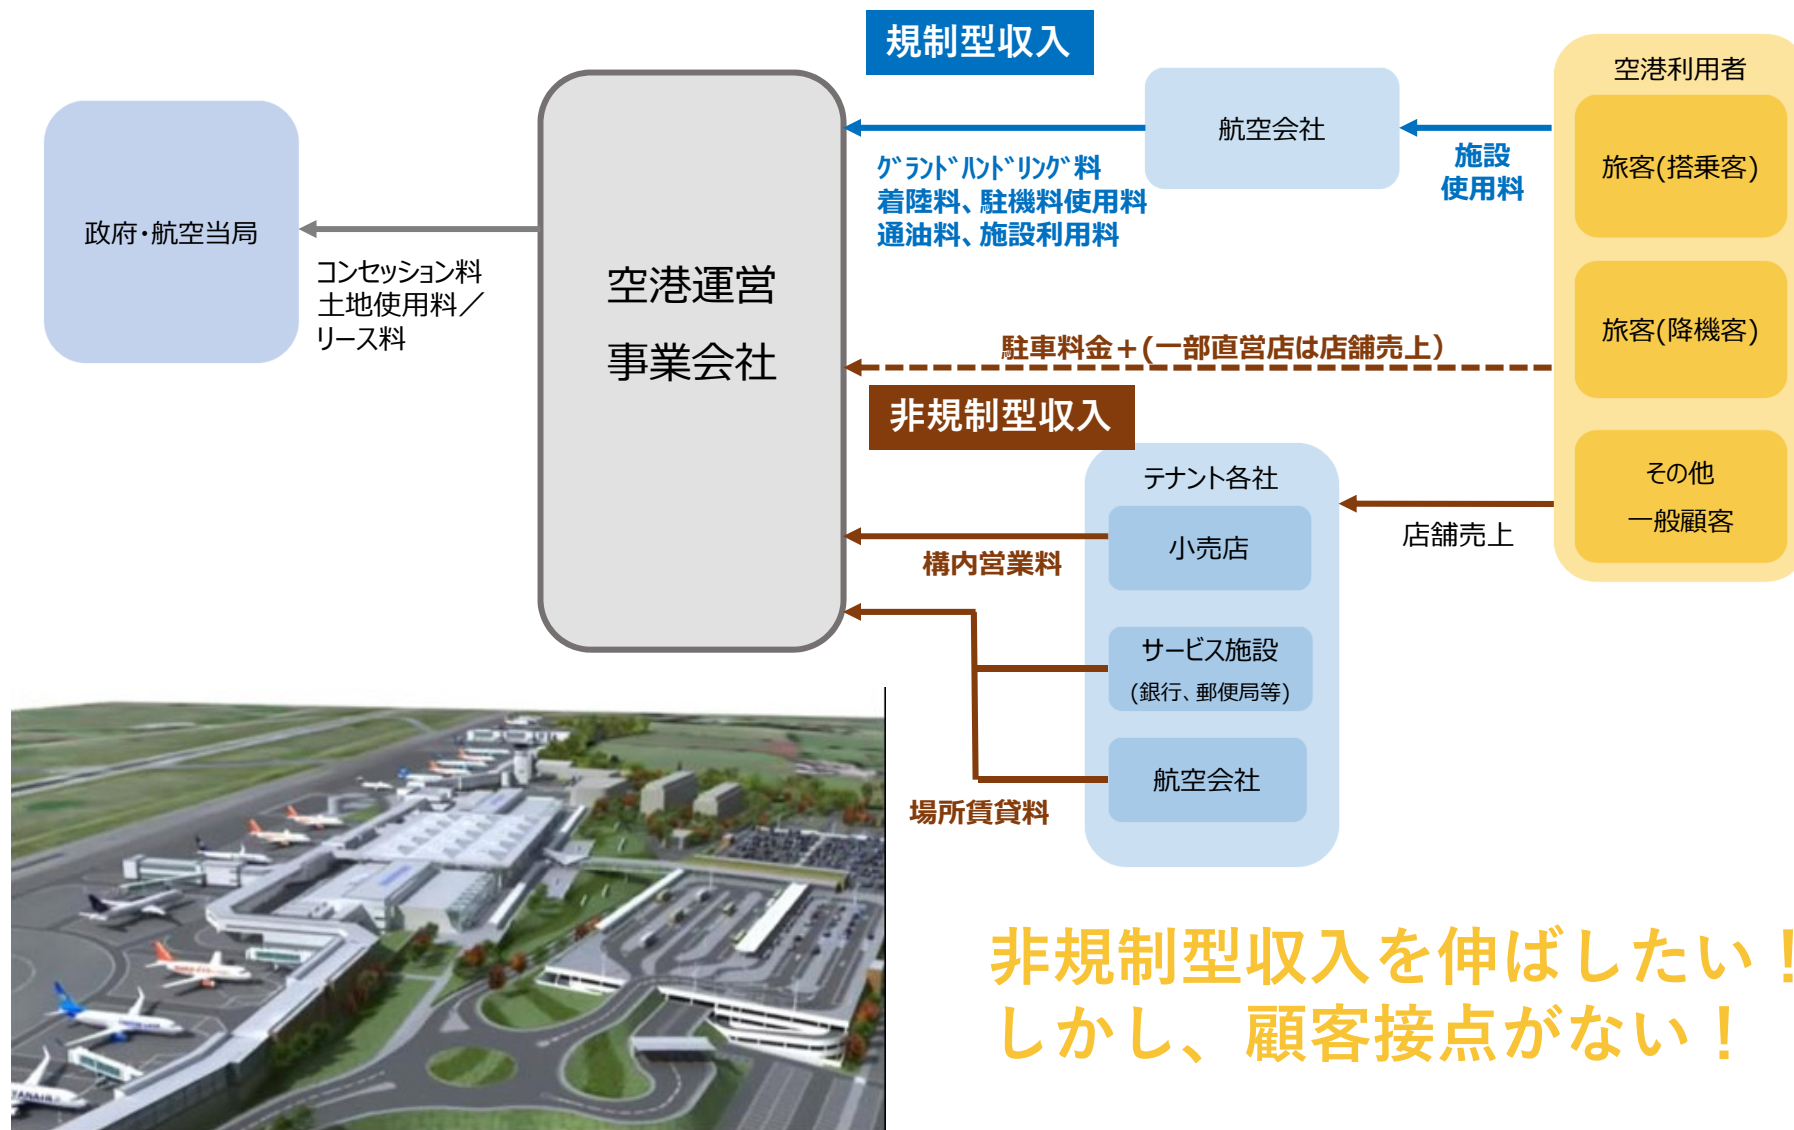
規制型収入

空港利用者

航空会社

施設使用料

旅客(搭乗客)

政府・航空当局

空港運営事業会社

ｸﾞﾗﾝﾄﾞﾊﾝﾄﾞﾘﾝｸﾞ料
着陸料、駐機料使用料
通油料、施設利用料

コンセッション料
土地使用料／
リース料

旅客(降機客)

駐車料金＋(一部直営店は店舗売上)

非規制型収入

その他
一般顧客

テナント各社

小売店

店舗売上

構内営業料

サービス施設
(銀行、郵便局等)

航空会社

場所賃貸料

非規制型収入を伸ばしたい！
しかし、顧客接点がない！